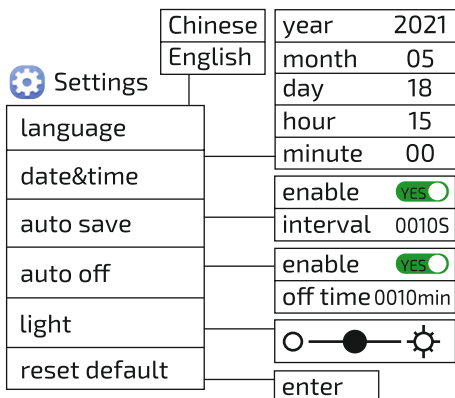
Chinese
English

Settings

language
date&time
auto save
auto off
light
reset default

| year | 2021 |
|---|---|
| month | 05 |
| day | 18 |
| hour | 15 |
| minute | 00 |

enable YES
interval 0010S

enable YES
off time 0010min

enter